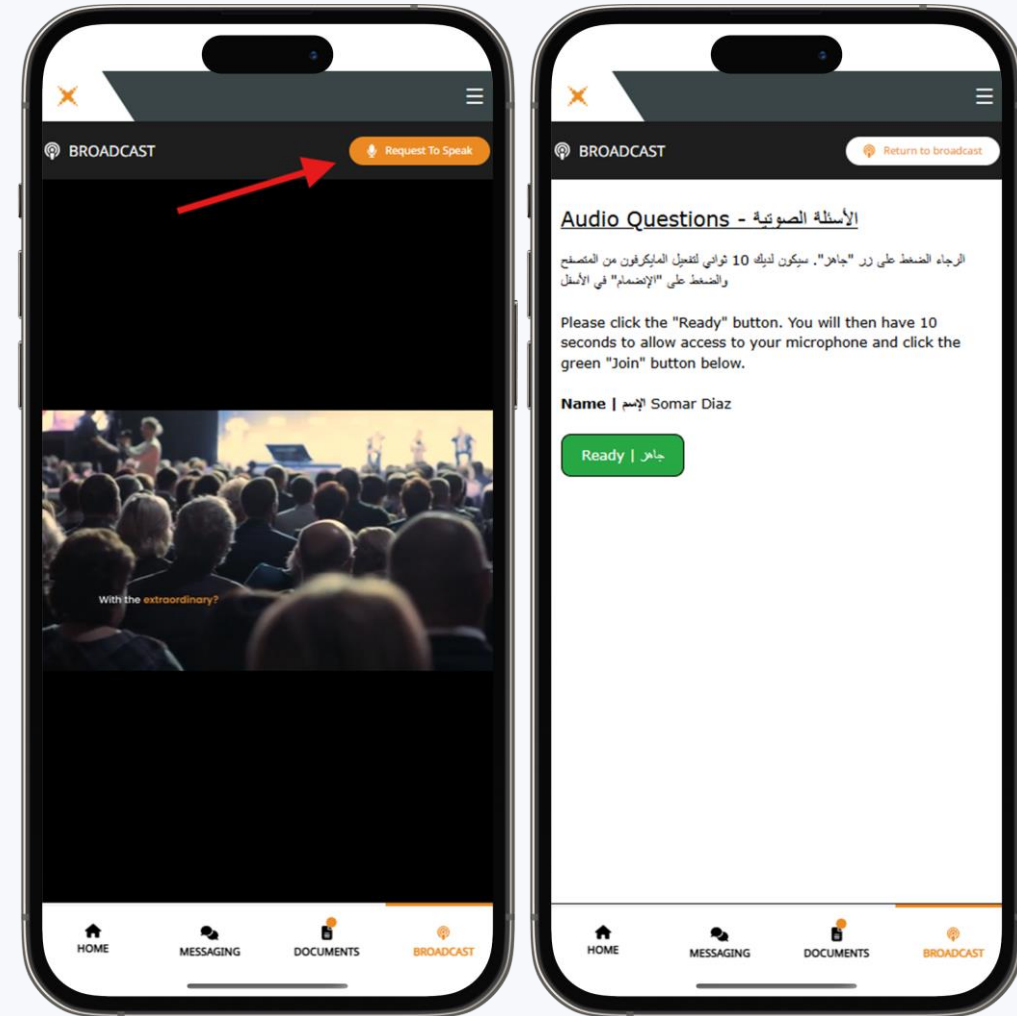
BROADCAST

Request To Speak

With the extraordinary?

HOME
MESSAGING
DOCUMENTS
BROADCAST

BROADCAST

Return to broadcast

Audio Questions - الأسئلة الصوتية

الرجاء الضغط على زر "جاهز". سيكون لديك 10 ثواني لتفعيل المايكروفون من المتصفح والضغط على "الإنضمام" في الأسفل

Please click the "Ready" button. You will then have 10 seconds to allow access to your microphone and click the green "Join" button below.

Name | الإسم Somar Diaz

Ready | جاهز

HOME
MESSAGING
DOCUMENTS
BROADCAST